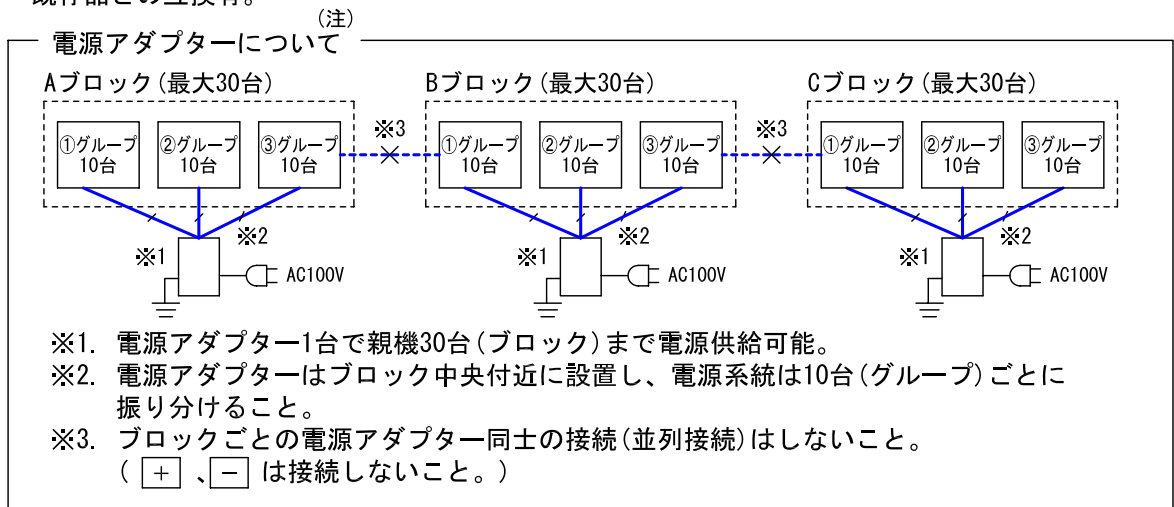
既存品との互換有。

(注)
電源アダプターについて

Aブロック(最大30台)
①グループ 10台
②グループ 10台
③グループ 10台
※3
※2
※1
AC100V

Bブロック(最大30台)
①グループ 10台
②グループ 10台
③グループ 10台
※3
※2
※1
AC100V

Cブロック(最大30台)
①グループ 10台
②グループ 10台
③グループ 10台
※2
※1
AC100V

※1. 電源アダプター1台で親機30台(ブロック)まで電源供給可能。
※2. 電源アダプターはブロック中央付近に設置し、電源系統は10台(グループ)ごとに振り分けること。
※3. ブロックごとの電源アダプター同士の接続(並列接続)はしないこと。
( + 、− は接続しないこと。)